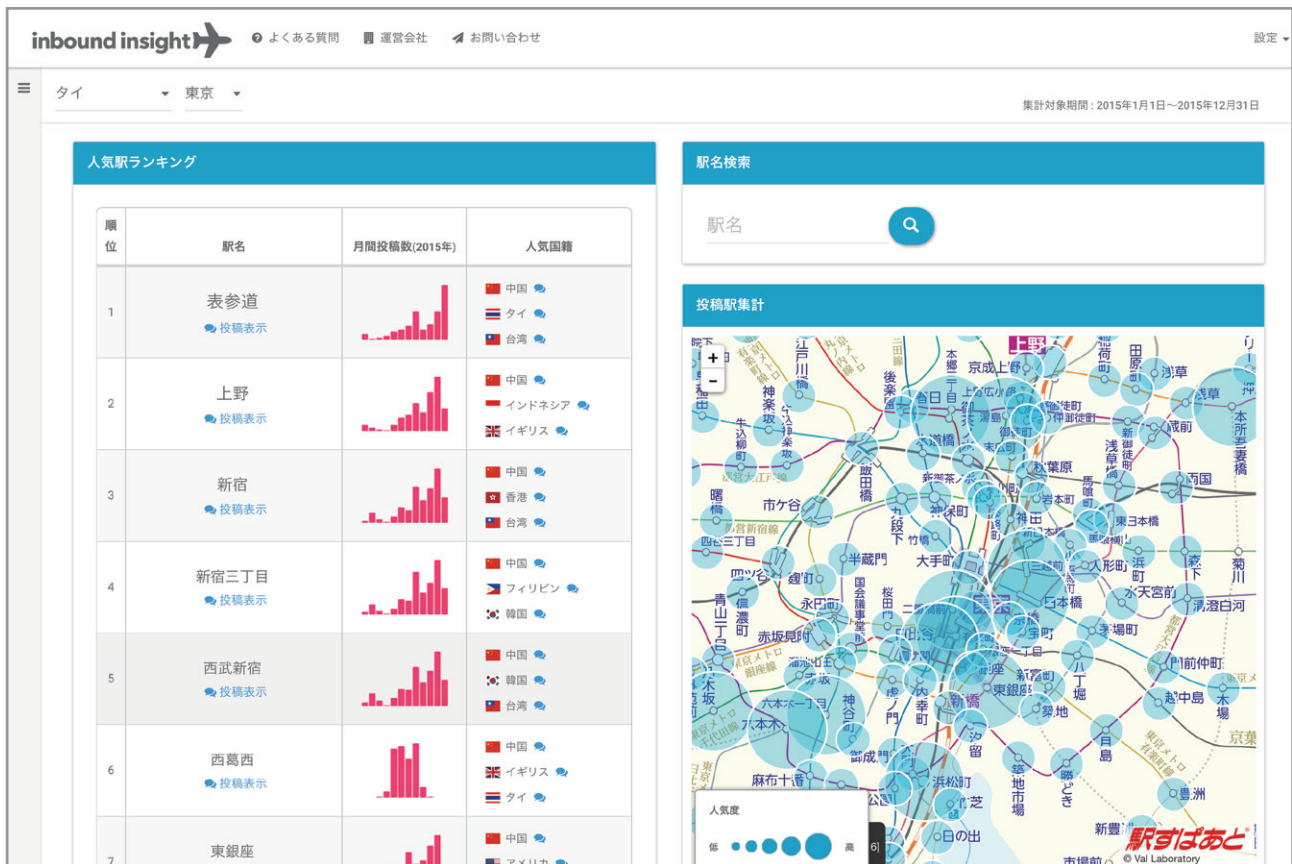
inbound insight よくある質問 運営会社 お問い合わせ 設定

タイ 東京

集計対象期間：2015年1月1日〜2015年12月31日

人気駅ランキング

| 順位 | 駅名 | 月間投稿数(2015年) | 人気国籍 |
|---|---|---|---|
| 1 | 表参道 投稿表示 | | 中国 タイ 台湾 |
| 2 | 上野 投稿表示 | | 中国 インドネシア イギリス |
| 3 | 新宿 投稿表示 | | 中国 香港 台湾 |
| 4 | 新宿三丁目 投稿表示 | | 中国 フィリピン 韓国 |
| 5 | 西武新宿 投稿表示 | | 中国 韓国 台湾 |
| 6 | 西葛西 投稿表示 | | 中国 イギリス タイ |
| 7 | 東銀座 | | 中国 アメリカ |

駅名検索

駅名

投稿駅集計

上野 京成上野 浅草 本所吾妻橋 江戸川橋 神楽坂 後楽園 飯田橋 市ケ谷 曙橋 九段下 神保町 大手町 秋葉原 岩本町 両国 半蔵門 四ツ谷 麹町 永田町 国会議事堂前 桜田門 日本橋 人形町 水天宮前 清澄白河 菊川 森下 浜町 茅場町 門前仲町 八丁堀 宝町 青山一丁目 信濃町 赤坂見附 六本木 神谷町 虎ノ門 内幸町 新橋 東銀座 築地 月島 越中島 木場 汐留 御成門 浜松町 芝公園 日の出 勝どき 築地市場 豊洲 新豊洲 市場前 麻布十番 乃木坂 東日本橋 浅草橋 新御徒町 竹橋 牛込柳町 京葉 東京メトロ銀座線 東京メトロ千代田線 東京メトロ東西線

人気度 低 高

駅すぱあと © Val Laboratory